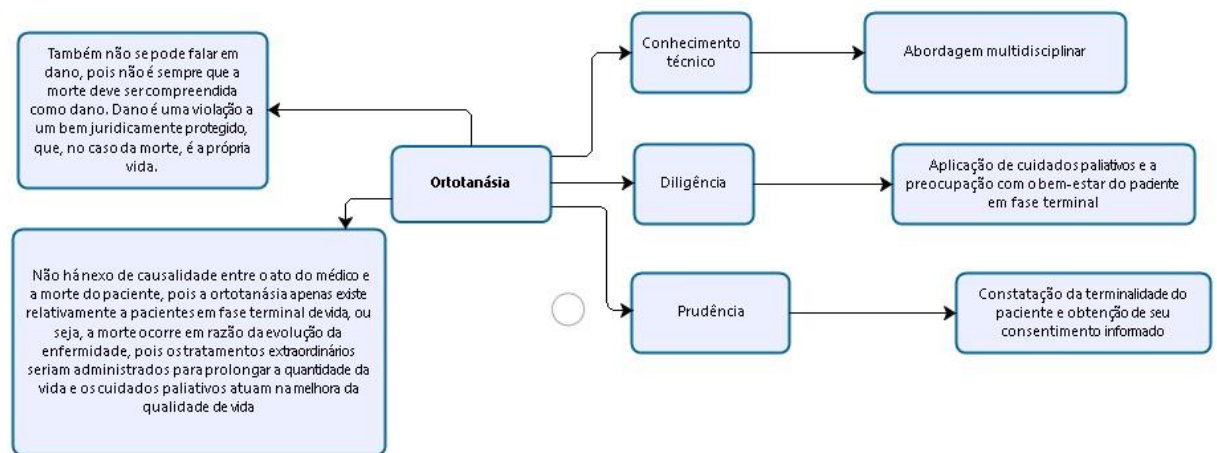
Também não se pode falar em dano, pois não é sempre que a morte deve ser compreendida como dano. Dano é uma violação a um bem juridicamente protegido, que, no caso da morte, é a própria vida.

Ortotanásia

Conhecimento técnico

Abordagem multidisciplinar

Diligência

Aplicação de cuidados paliativos e a preocupação com o bem-estar do paciente em fase terminal

Prudência

Constatação da terminalidade do paciente e obtenção de seu consentimento informado

Não há nexo de causalidade entre o ato do médico e a morte do paciente, pois a ortotanásia apenas existe relativamente a pacientes em fase terminal de vida, ou seja, a morte ocorre em razão da evolução da enfermidade, pois os tratamentos extraordinários seriam administrados para prolongar a quantidade da vida e os cuidados paliativos atuam na melhora da qualidade de vida